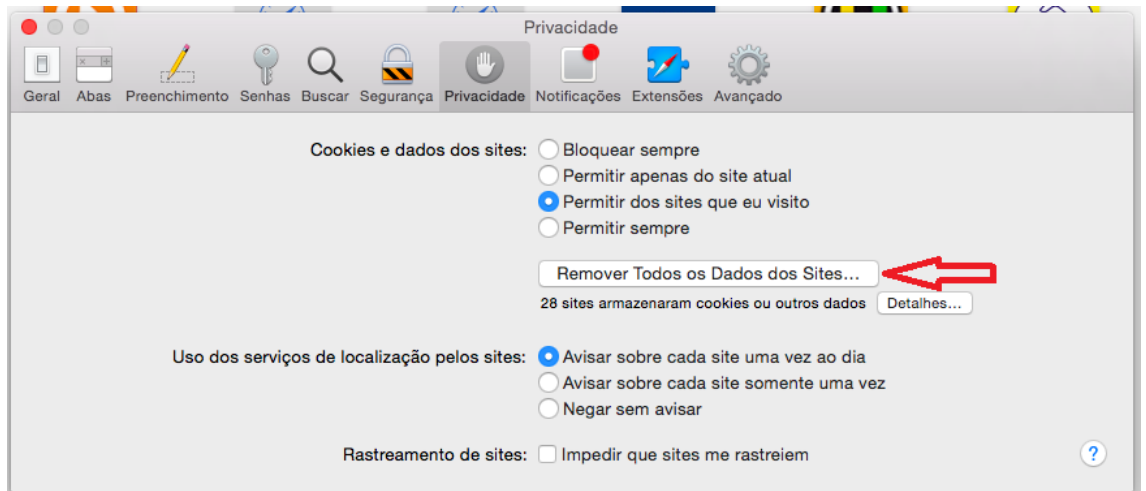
Privacidade

Geral Abas Preenchimento Senhas Buscar Segurança Privacidade Notificações Extensões Avançado

Cookies e dados dos sites: Bloquear sempre
Permitir apenas do site atual
Permitir dos sites que eu visito
Permitir sempre

Remover Todos os Dados dos Sites...

28 sites armazenaram cookies ou outros dados Detalhes...

Uso dos serviços de localização pelos sites: Avisar sobre cada site uma vez ao dia
Avisar sobre cada site somente uma vez
Negar sem avisar

Rastreamento de sites: Impedir que sites me rastreiem

?